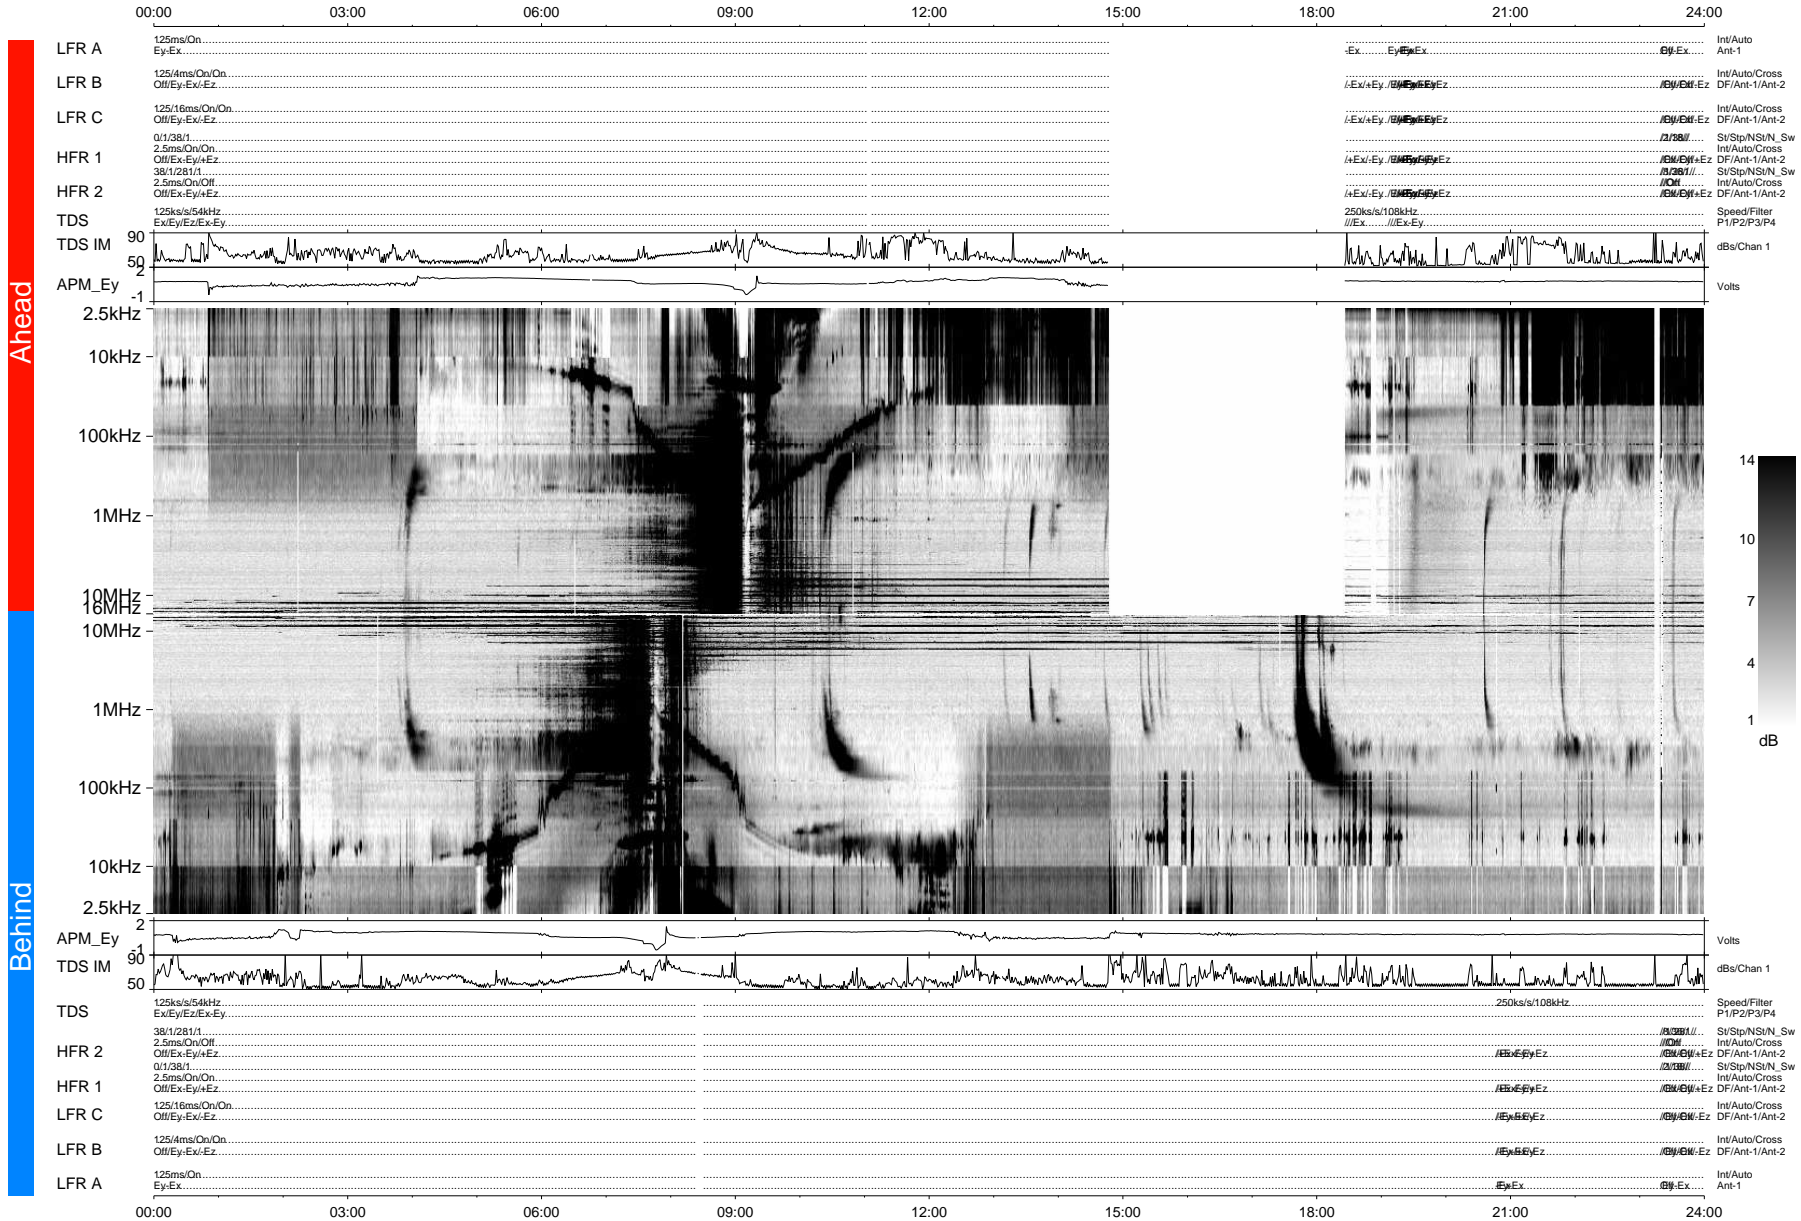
00:00 03:00 06:00 09:00 12:00 15:00 18:00 21:00 24:00

Ahead

LFR A
125ms/On
Ey-Ex
-Ex Ey/Ex-Ex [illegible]
Int/Auto
Ant-1

LFR B
125/4ms/On/On
Off/Ey-Ex/-Ez
/-Ex/+Ey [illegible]
Int/Auto/Cross
DF/Ant-1/Ant-2

LFR C
125/16ms/On/On
Off/Ey-Ex/-Ez
/-Ex/+Ey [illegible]
Int/Auto/Cross
DF/Ant-1/Ant-2

HFR 1
0/1/38/1
2.5ms/On/On
Off/Ex-Ey/+Ez
/+Ex/-Ey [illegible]
St/Stp/NSt/N_Sw
Int/Auto/Cross
DF/Ant-1/Ant-2

HFR 2
38/1/281/1
2.5ms/On/Off
Off/Ex-Ey/+Ez
/+Ex/-Ey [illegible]
St/Stp/NSt/N_Sw
Int/Auto/Cross
DF/Ant-1/Ant-2

TDS
125ks/s/54kHz
Ex/Ey/Ez/Ex-Ey
250ks/s/108kHz
///Ex ///Ex-Ey
Speed/Filter
P1/P2/P3/P4

TDS IM 90 50
dBs/Chan 1

APM_Ey 2 -1
Volts

2.5kHz
10kHz
100kHz
1MHz
10MHz
16MHz
10MHz
1MHz
100kHz
10kHz
2.5kHz

14
10
7
4
1
dB

Behind

APM_Ey 2 -1
Volts

TDS IM 90 50
dBs/Chan 1

TDS
125ks/s/54kHz
Ex/Ey/Ez/Ex-Ey
250ks/s/108kHz
Speed/Filter
P1/P2/P3/P4

HFR 2
38/1/281/1
2.5ms/On/Off
Off/Ex-Ey/+Ez
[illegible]
St/Stp/NSt/N_Sw
Int/Auto/Cross
DF/Ant-1/Ant-2

HFR 1
0/1/38/1
2.5ms/On/On
Off/Ex-Ey/+Ez
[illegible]
St/Stp/NSt/N_Sw
Int/Auto/Cross
DF/Ant-1/Ant-2

LFR C
125/16ms/On/On
Off/Ey-Ex/-Ez
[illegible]
Int/Auto/Cross
DF/Ant-1/Ant-2

LFR B
125/4ms/On/On
Off/Ey-Ex/-Ez
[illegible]
Int/Auto/Cross
DF/Ant-1/Ant-2

LFR A
125ms/On
Ey-Ex
Ey-Ex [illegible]
Int/Auto
Ant-1

00:00 03:00 06:00 09:00 12:00 15:00 18:00 21:00 24:00